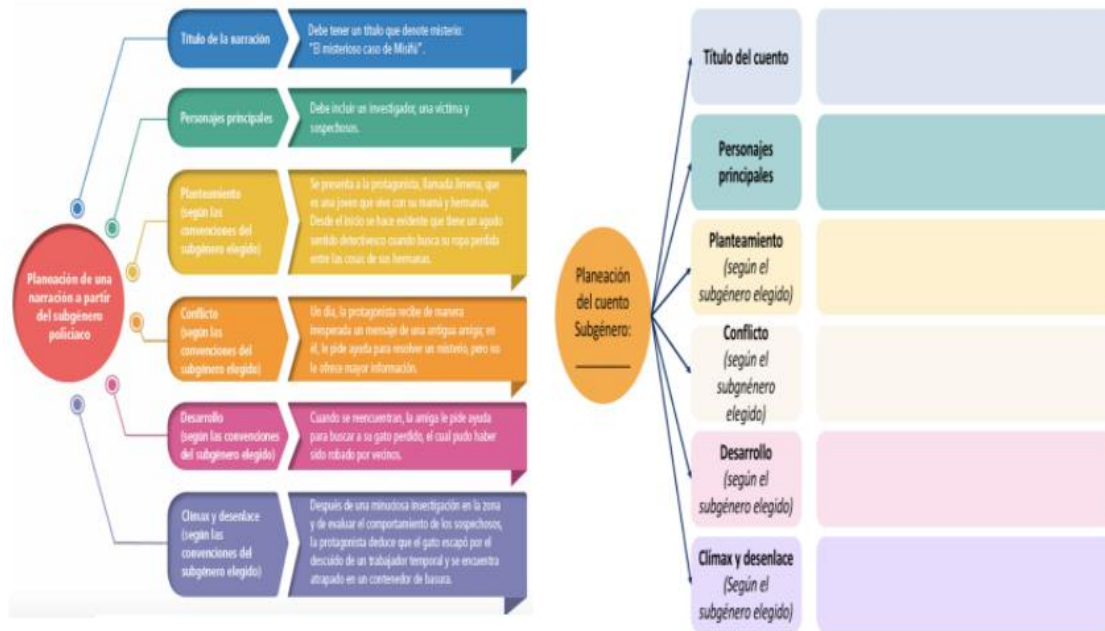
Planeación de una narración a partir del subgénero policiaco

Título de la narración

Debe tener un título que denote misterio: "El misterioso caso de Misifú".

Personajes principales

Debe incluir un investigador, una víctima y sospechosos.

Planteamiento (según las convenciones del subgénero elegido)

Se presenta a la protagonista, llamada Jimena, que es una joven que vive con su mamá y hermanas. Desde el inicio se hace evidente que tiene un agudo sentido detectivesco cuando busca su ropa perdida entre las cosas de sus hermanas.

Conflicto (según las convenciones del subgénero elegido)

Un día, la protagonista recibe de manera inesperada un mensaje de una antigua amiga; en él, le pide ayuda para resolver un misterio, pero no le ofrece mayor información.

Desarrollo (según las convenciones del subgénero elegido)

Cuando se reencuentran, la amiga le pide ayuda para buscar a su gato perdido, el cual pudo haber sido robado por vecinos.

Clímax y desenlace (según las convenciones del subgénero elegido)

Después de una minuciosa investigación en la zona y de evaluar el comportamiento de los sospechosos, la protagonista deduce que el gato escapó por el descuido de un trabajador temporal y se encuentra atrapado en un contenedor de basura.

Planeación del cuento Subgénero: ______

Título del cuento

Personajes principales

Planteamiento (según el subgénero elegido)

Conflicto (según el subgnénero elegido)

Desarrollo (según el subgénero elegido)

Clímax y desenlace (Según el subgénero elegido)